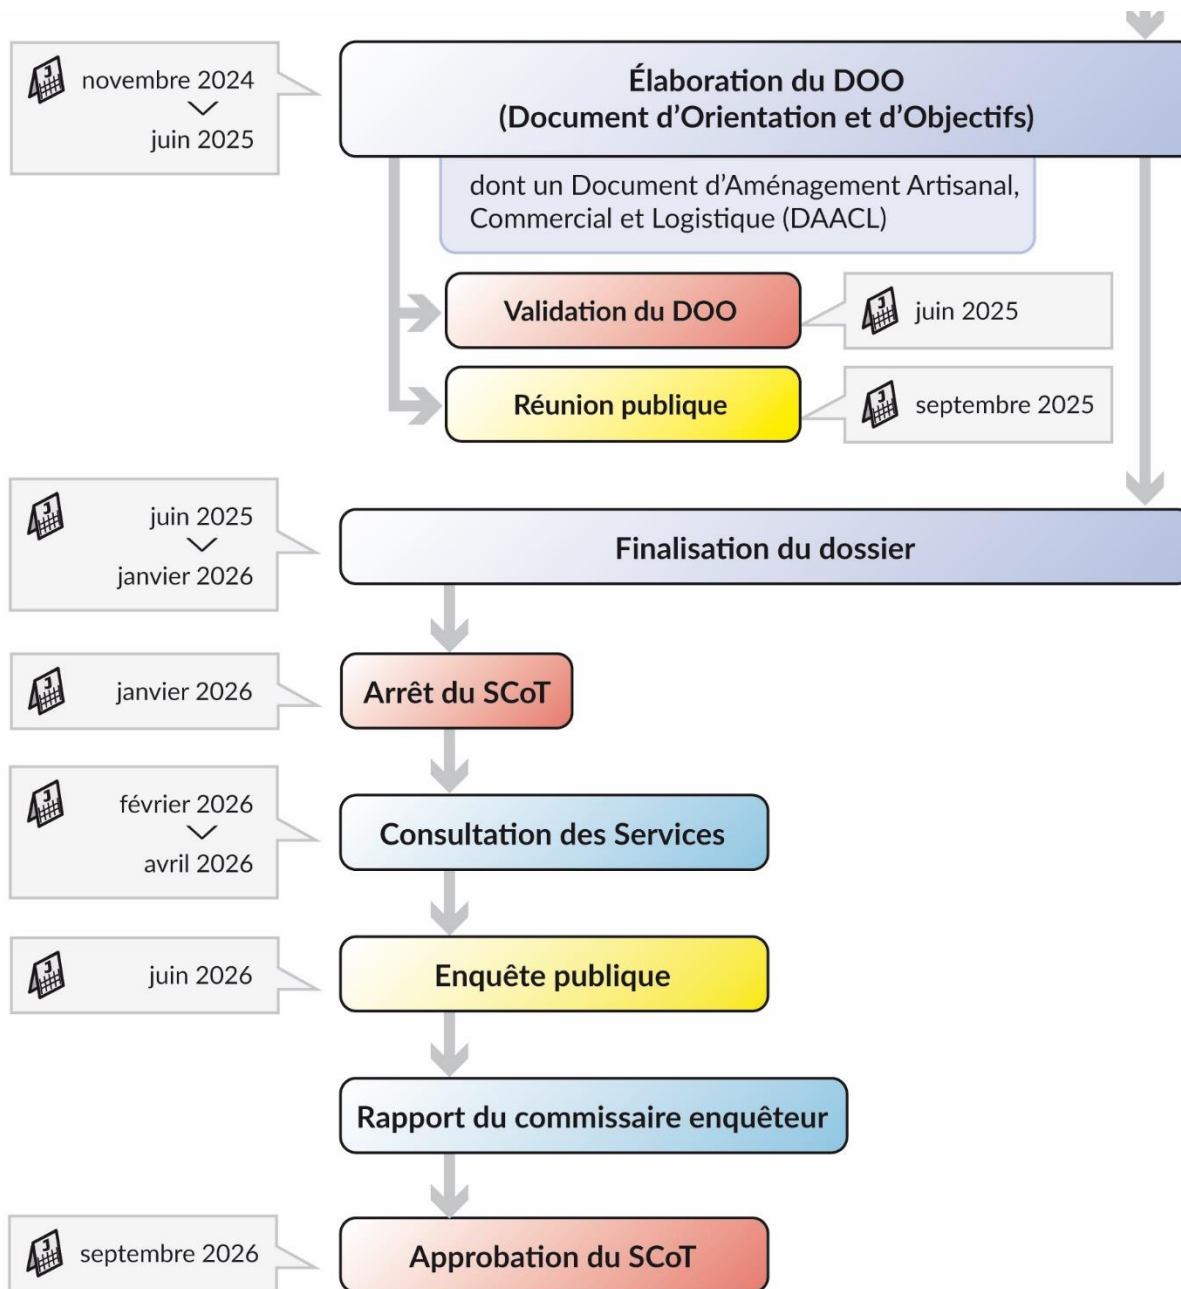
novembre 2024
juin 2025

Élaboration du DOO
(Document d'Orientation et d'Objectifs)

dont un Document d'Aménagement Artisanal, Commercial et Logistique (DAACL)

Validation du DOO

juin 2025

Réunion publique

septembre 2025

juin 2025
janvier 2026

Finalisation du dossier

janvier 2026

Arrêt du SCoT

février 2026
avril 2026

Consultation des Services

juin 2026

Enquête publique

Rapport du commissaire enquêteur

septembre 2026

Approbation du SCoT